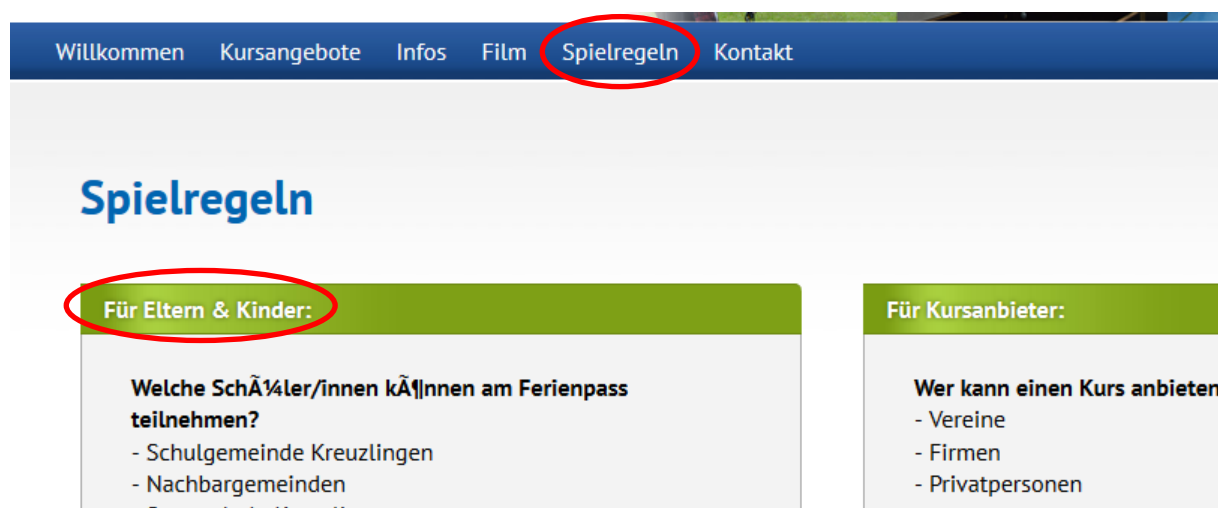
Willkommen Kursangebote Infos Film Spielregeln Kontakt

Spielregeln

Für Eltern & Kinder:

Welche SchÃ¼ler/innen kÃ¶nnen am Ferienpass teilnehmen?
- Schulgemeinde Kreuzlingen
- Nachbargemeinden
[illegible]

Für Kursanbieter:

Wer kann einen Kurs anbieten
- Vereine
- Firmen
- Privatpersonen